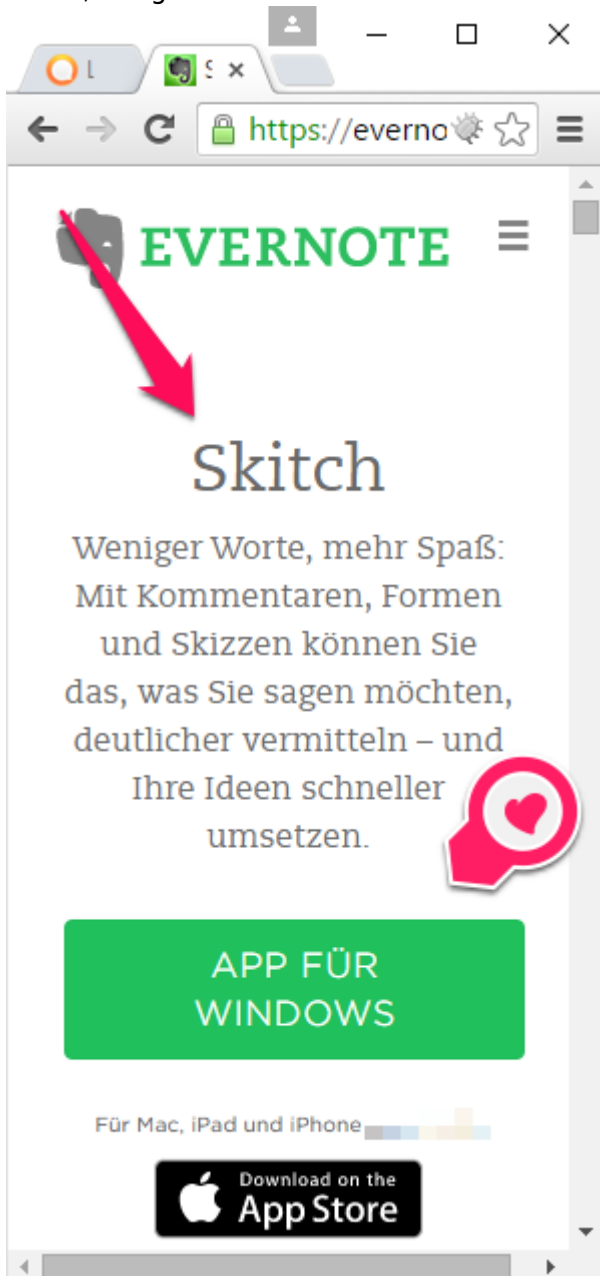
L
S

https://everno

EVERNOTE

Skitch

Weniger Worte, mehr Spaß: Mit Kommentaren, Formen und Skizzen können Sie das, was Sie sagen möchten, deutlicher vermitteln – und Ihre Ideen schneller umsetzen.

APP FÜR WINDOWS

Für Mac, iPad und iPhone

Download on the App Store